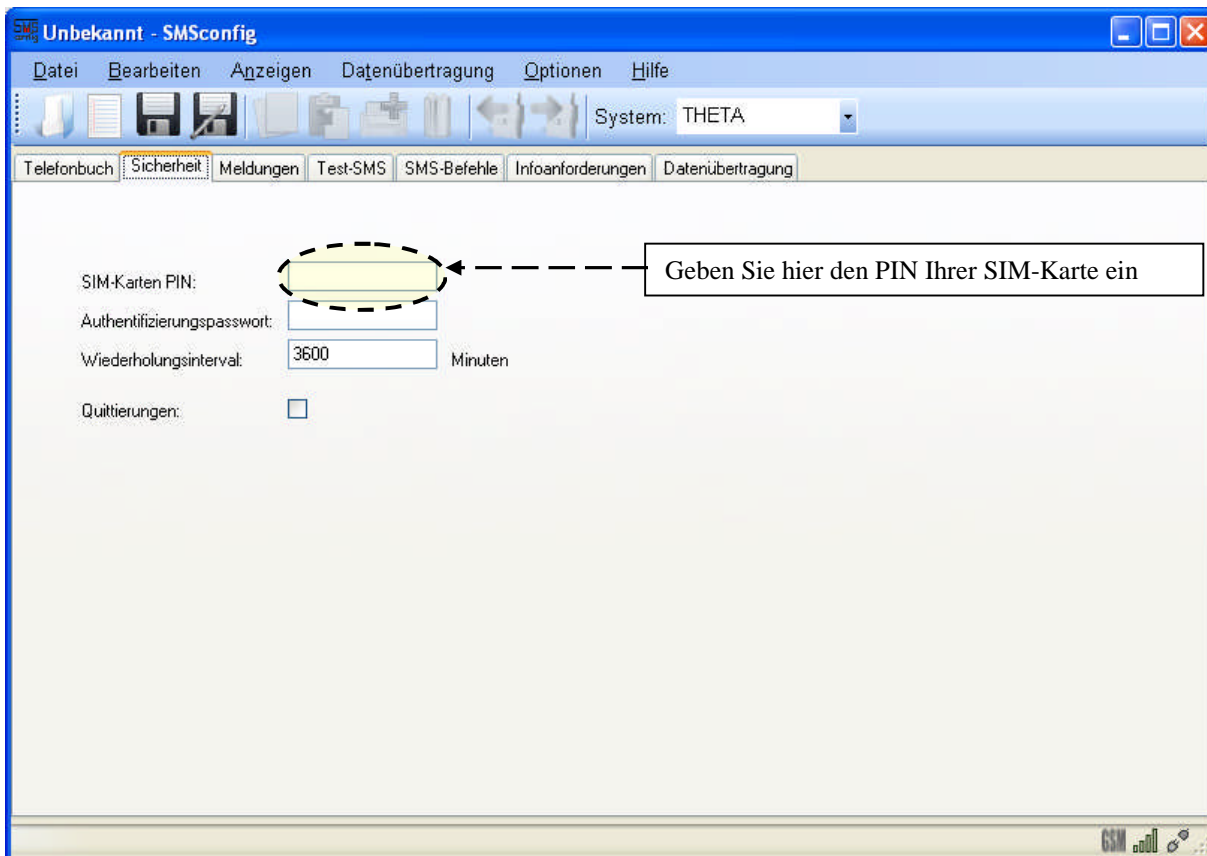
Unbekannt - SMSconfig

Datei Bearbeiten Anzeigen Datenübertragung Optionen Hilfe

System: THETA

Telefonbuch Sicherheit Meldungen Test-SMS SMS-Befehle Infoanforderungen Datenübertragung

SIM-Karten PIN:

Geben Sie hier den PIN Ihrer SIM-Karte ein

Authentifizierungspasswort:

Wiederholungsinterval: 3600 Minuten

Quittierungen:

GSM